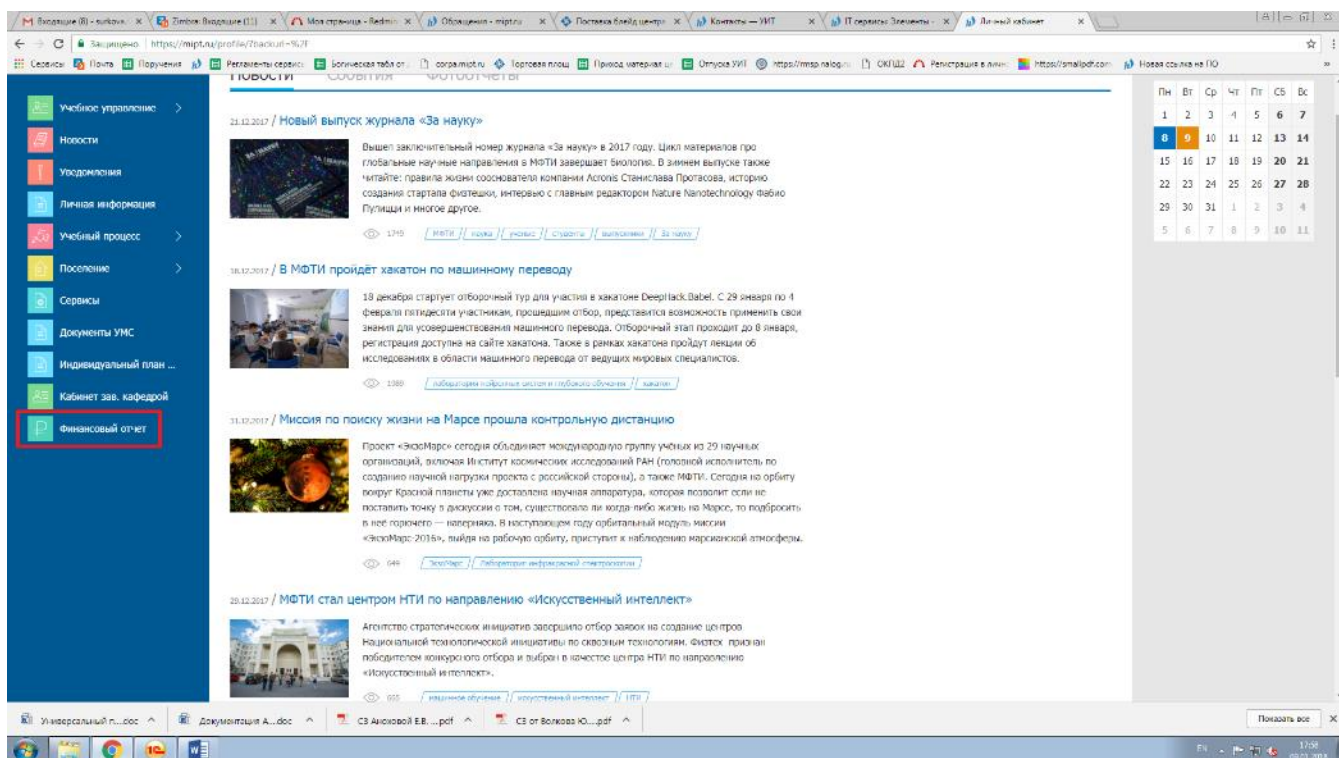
Входящие (8) - surkova × Zimbra: Входящие (11) × Моя страница - Redmi × Обращения - mipt.ru × Поставка блейд центр × Контакты — УИТ × IT сервисы Элементы × Личный кабинет ×

Защищено | https://mipt.ru/profile/?backurl=%2F

Сервисы Почта Поручения Регламенты сервис Логическая табл от corpa.mipt.ru Торговая площ Приход материал Отпуск УИТ https://rmsp.nalog.ru ОКПД2 Регистрация в личн https://smallpdf.com Новая ссылка на ПО

Учебное управление
Новости
Уведомления
Личная информация
Учебный процесс
Поселение
Сервисы
Документы УМС
Индивидуальный план ...
Кабинет зав. кафедрой
Финансовый отчет

НОВОСТИ СОБЫТИЯ ФОТООТЧЕТЫ

21.12.2017 / Новый выпуск журнала «За науку»

Вышел заключительный номер журнала «За науку» в 2017 году. Цикл материалов про глобальные научные направления в МФТИ завершает биология. В зимнем выпуске также читайте: правила жизни сооснователя компании Acronis Станислава Протасова, историю создания стартапа физтешки, интервью с главным редактором Nature Nanotechnology Фабио Пулицци и многое другое.

1745 МФТИ наука ученые студенты выпускники За науку

18.12.2017 / В МФТИ пройдёт хакатон по машинному переводу

18 декабря стартует отборочный тур для участия в хакатоне DeepHack.Babel. С 29 января по 4 февраля пятидесяти участникам, прошедшим отбор, представится возможность применить свои знания для усовершенствования машинного перевода. Отборочный этап проходит до 8 января, регистрация доступна на сайте хакатона. Также в рамках хакатона пройдут лекции об исследованиях в области машинного перевода от ведущих мировых специалистов.

1380 лаборатория нейронных систем и глубокого обучения хакатон

11.12.2017 / Миссия по поиску жизни на Марсе прошла контрольную дистанцию

Проект «ЭкзоМарс» сегодня объединяет международную группу учёных из 29 научных организаций, включая Институт космических исследований РАН (головной исполнитель по созданию научной нагрузки проекта с российской стороны), а также МФТИ. Сегодня на орбиту вокруг Красной планеты уже доставлена научная аппаратура, которая позволит если не поставить точку в дискуссии о том, существовала ли когда-либо жизнь на Марсе, то подбросить в неё горючего — материала. В наступающем году орбитальный модуль миссии «ЭкзоМарс-2016», выйдя на рабочую орбиту, приступит к наблюдению марсианской атмосферы.

649 ЭкзоМарс Лаборатория инфракрасной спектроскопии

20.12.2017 / МФТИ стал центром НТИ по направлению «Искусственный интеллект»

Агентство стратегических инициатив завершило отбор заявок на создание центров Национальной технологической инициативы по сквозным технологиям. Физтех признан победителем конкурсного отбора и выбран в качестве центра НТИ по направлению «Искусственный интеллект».

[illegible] машинное обучение искусственный интеллект НТИ

| Пн | Вт | Ср | Чт | Пт | Сб | Вс |
|---|---|---|---|---|---|---|
| 1 | 2 | 3 | 4 | 5 | 6 | 7 |
| 8 | 9 | 10 | 11 | 12 | 13 | 14 |
| 15 | 16 | 17 | 18 | 19 | 20 | 21 |
| 22 | 23 | 24 | 25 | 26 | 27 | 28 |
| 29 | 30 | 31 | 1 | 2 | 3 | 4 |
| 5 | 6 | 7 | 8 | 9 | 10 | 11 |

Универсальный п....doc Документация А...doc СЗ Анохиной Е.В. ...pdf СЗ от Волкова Ю....pdf Показать все

EN 17:08